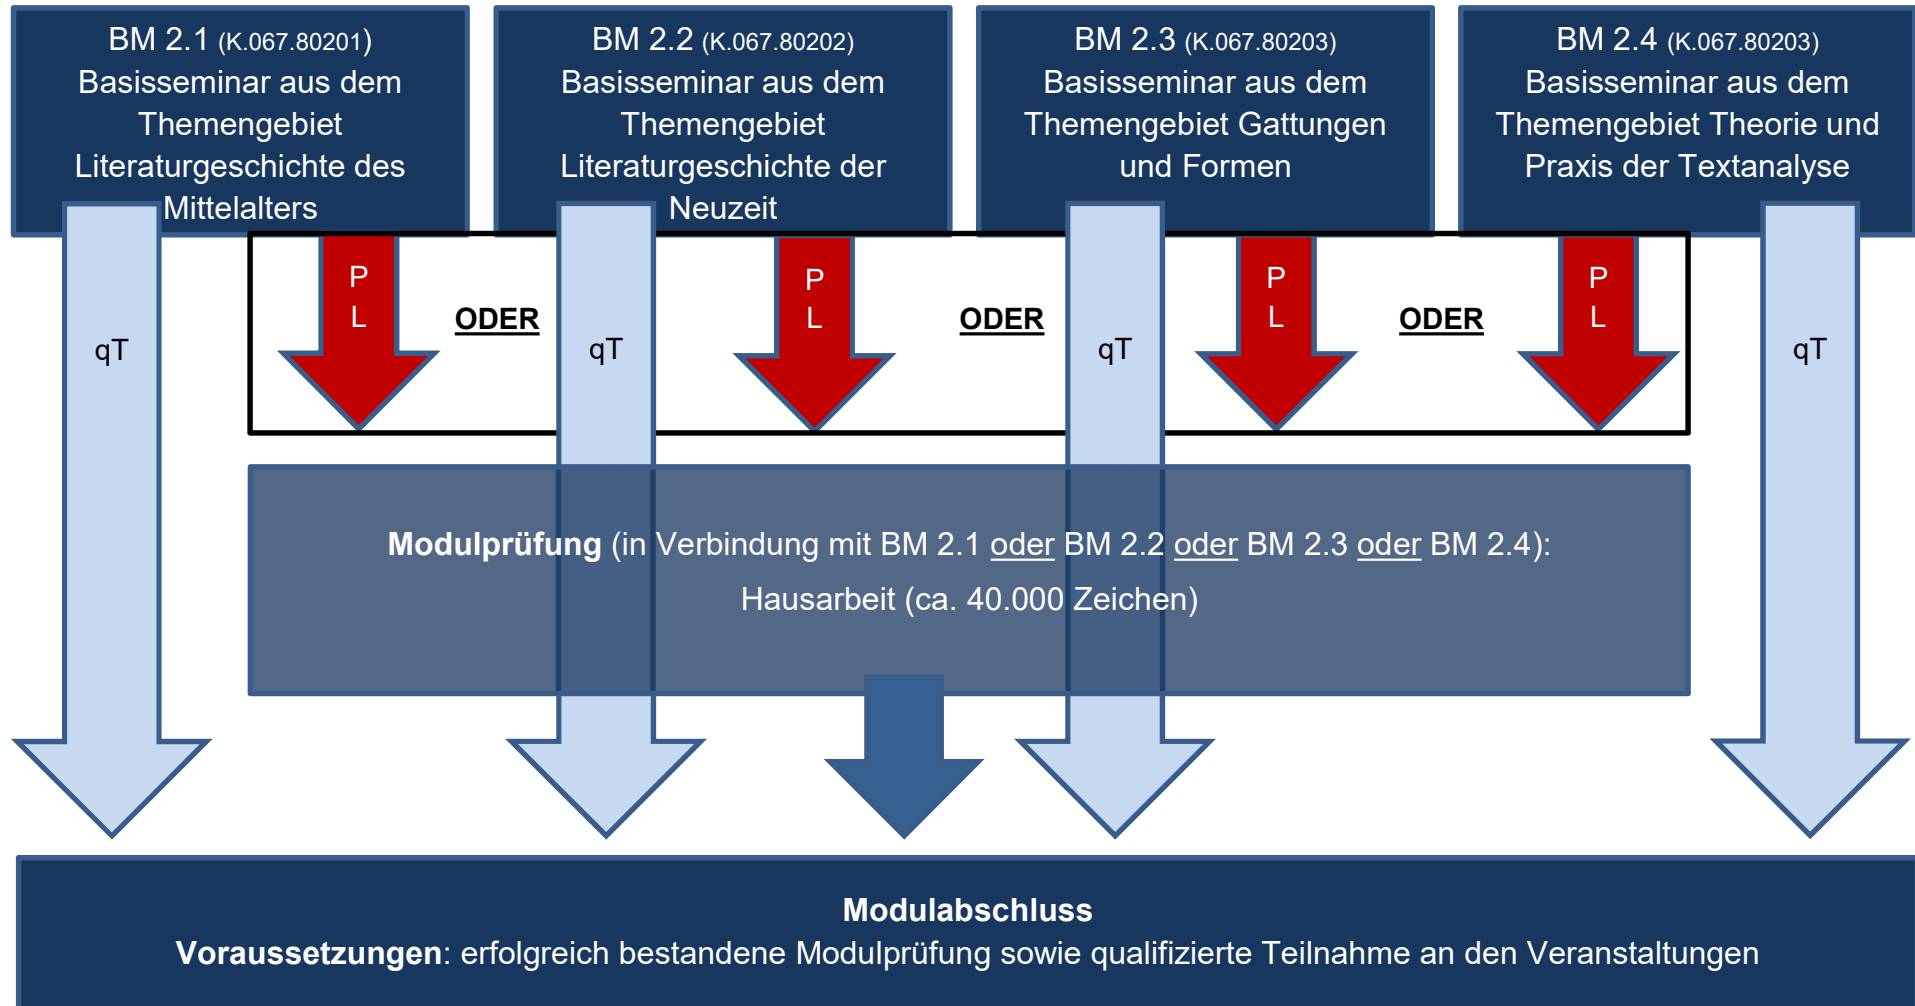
BM 2.1 (K.067.80201)
Basisseminar aus dem Themengebiet Literaturgeschichte des Mittelalters

BM 2.2 (K.067.80202)
Basisseminar aus dem Themengebiet Literaturgeschichte der Neuzeit

BM 2.3 (K.067.80203)
Basisseminar aus dem Themengebiet Gattungen und Formen

BM 2.4 (K.067.80203)
Basisseminar aus dem Themengebiet Theorie und Praxis der Textanalyse

qT

P L

ODER

qT

P L

ODER

qT

P L

ODER

P L

qT

**Modulprüfung** (in Verbindung mit BM 2.1 oder BM 2.2 oder BM 2.3 oder BM 2.4):
Hausarbeit (ca. 40.000 Zeichen)

**Modulabschluss**
**Voraussetzungen**: erfolgreich bestandene Modulprüfung sowie qualifizierte Teilnahme an den Veranstaltungen